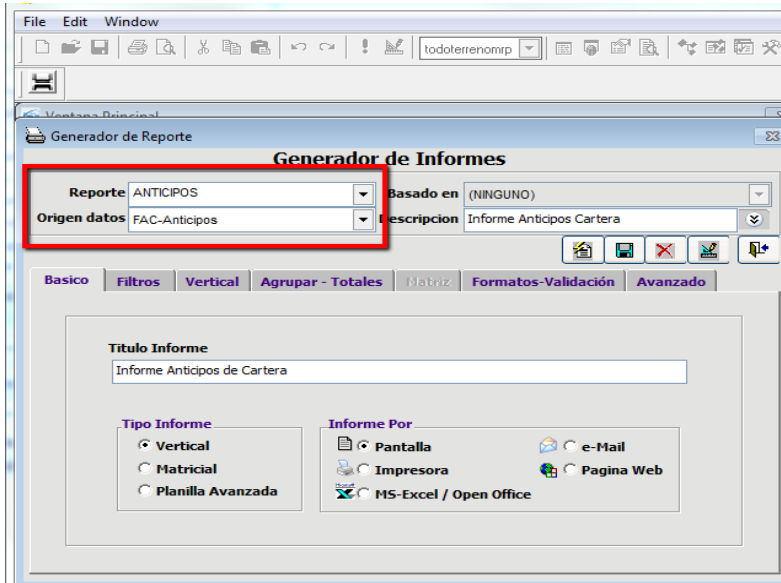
File Edit Window

todoterrenomrp

Ventana Principal

Generador de Reporte

Generador de Informes

Reporte ANTICIPOS

Origen datos FAC-Anticipos

Basado en (NINGUNO)

Descripcion Informe Anticipos Cartera

Basico | Filtros | Vertical | Agrupar - Totales | Matriz | Formatos-Validación | Avanzado

Titulo Informe

Informe Anticipos de Cartera

Tipo Informe

Vertical

Matricial

Planilla Avanzada

Informe Por

Pantalla

e-Mail

Impresora

Pagina Web

MS-Excel / Open Office